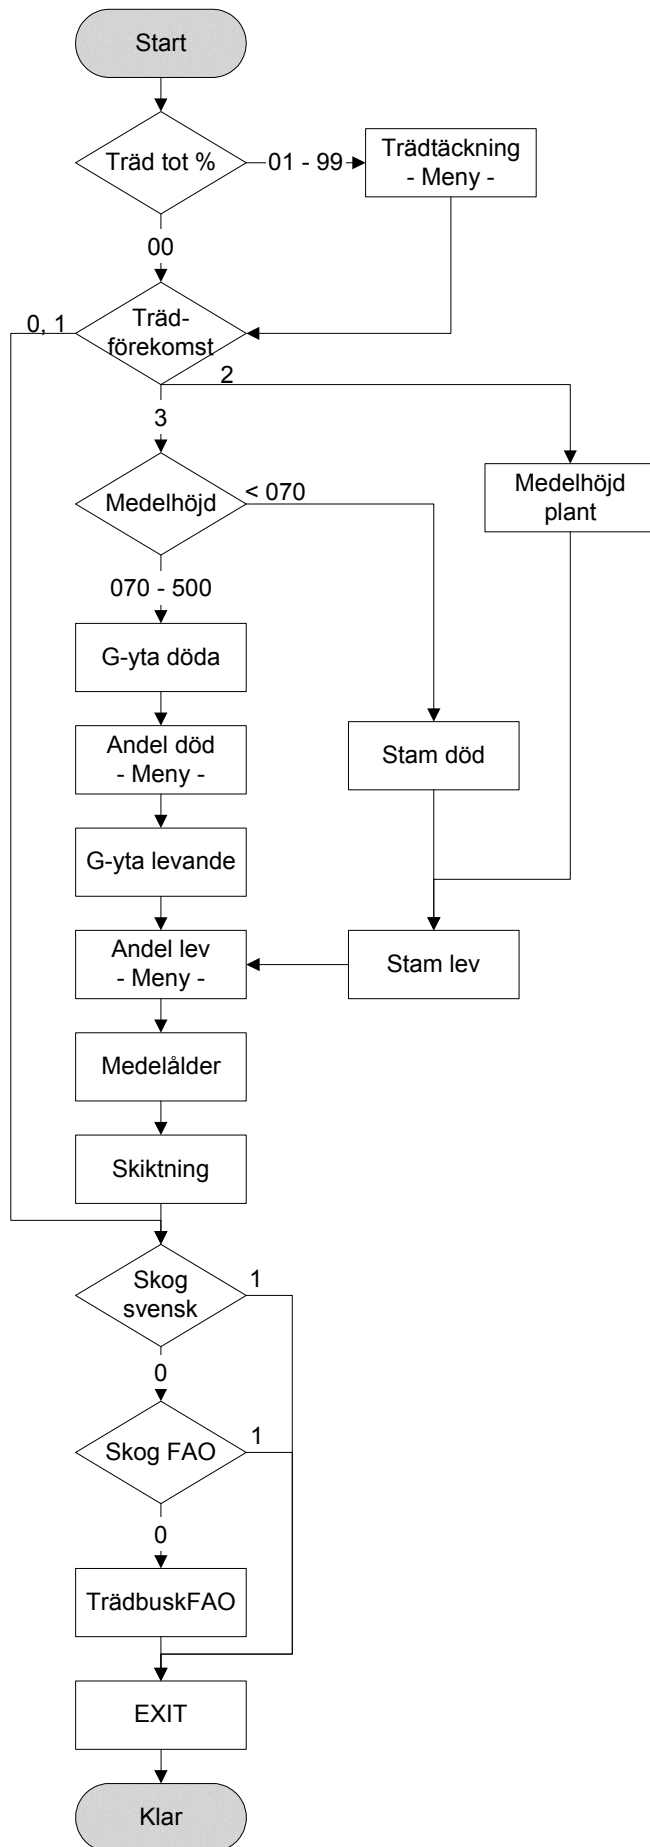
Start

Träd tot %

01 - 99

Trädtäckning
- Meny -

00

0, 1

Träd-
förekomst

2

3

Medelhöjd

< 070

Medelhöjd
plant

070 - 500

G-yta döda

Andel död
- Meny -

Stam död

G-yta levande

Andel lev
- Meny -

Stam lev

Medelålder

Skiktning

Skog
svensk

1

0

Skog FAO

1

0

TrädbuskFAO

EXIT

Klar